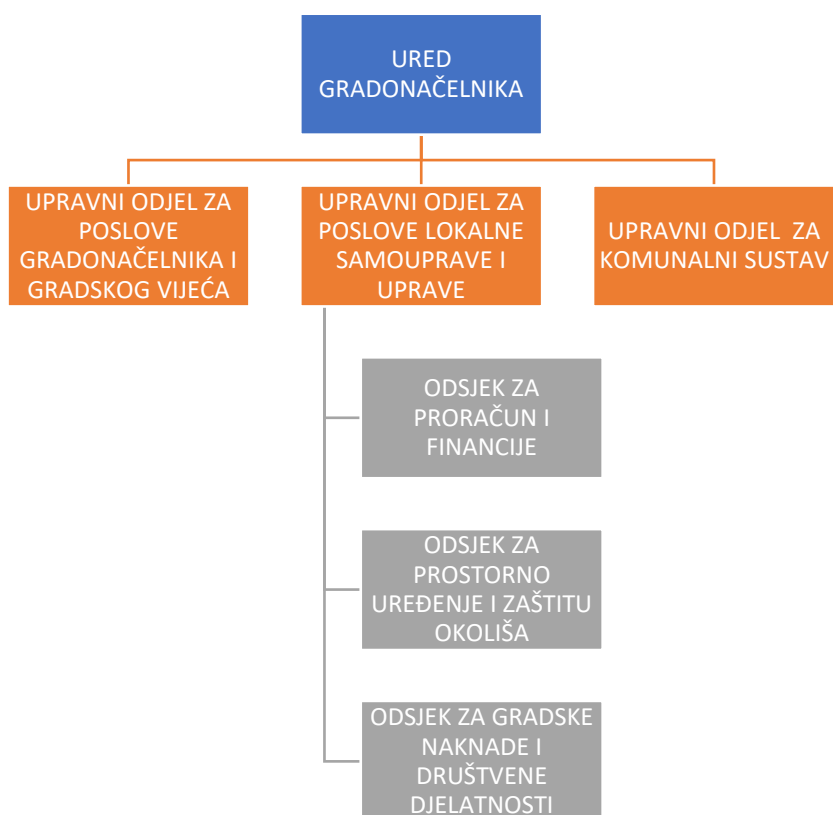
URED GRADONAČELNIKA

UPRAVNI ODJEL ZA POSLOVE GRADONAČELNIKA I GRADSKOG VIJEĆA

UPRAVNI ODJEL ZA POSLOVE LOKALNE SAMOUPRAVE I UPRAVE

UPRAVNI ODJEL ZA KOMUNALNI SUSTAV

ODSJEK ZA PRORAČUN I FINANCIJE

ODSJEK ZA PROSTORNO UREĐENJE I ZAŠTITU OKOLIŠA

ODSJEK ZA GRADSKE NAKNADE I DRUŠTVENE DJELATNOSTI